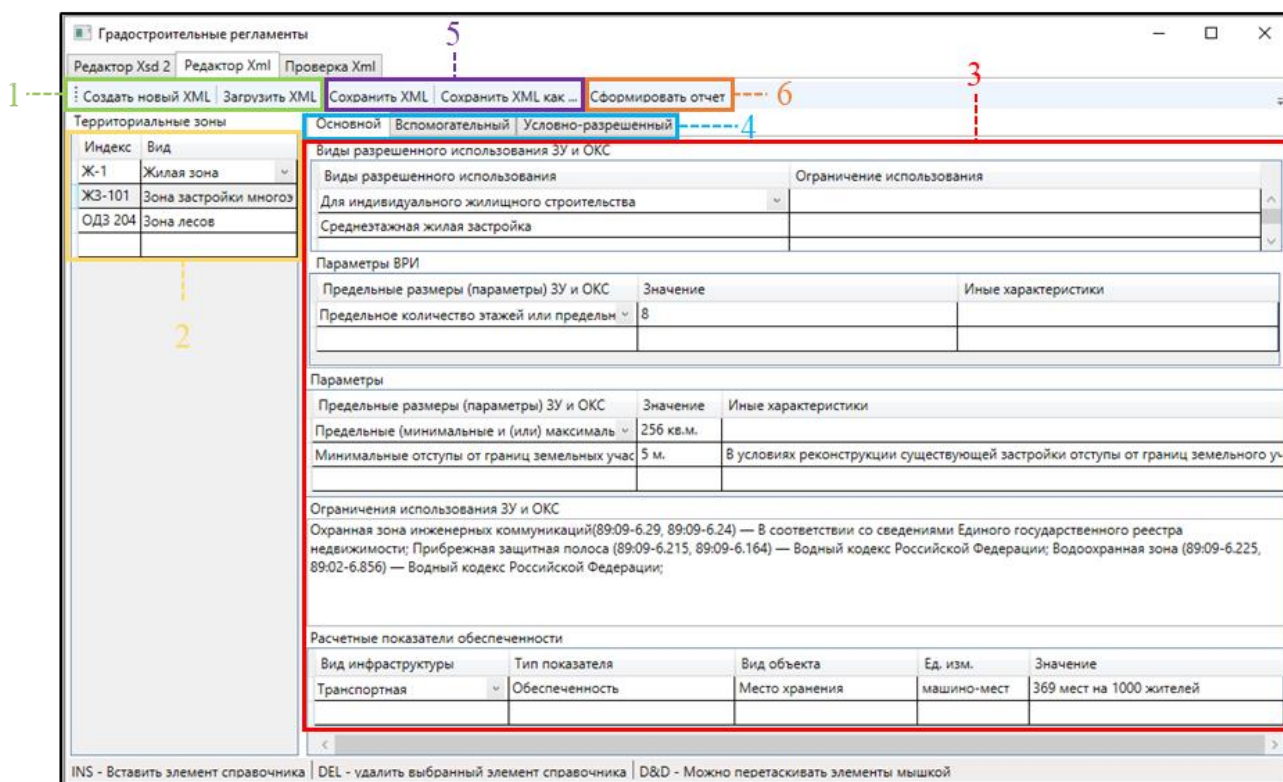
Градостроительные регламенты

Редактор Xsd 2 | Редактор Xml | Проверка Xml

5

1 Создать новый XML | Загрузить XML | Сохранить XML | Сохранить XML как ... | Сформировать отчет 6

3

Территориальные зоны

| Индекс | Вид |
|---|---|
| Ж-1 | Жилая зона |
| ЖЗ-101 | Зона застройки многоэ |
| ОДЗ 204 | Зона лесов |
| | |

2

Основной | Вспомогательный | Условно-разрешенный 4

Виды разрешенного использования ЗУ и ОКС

| Виды разрешенного использования | Ограничение использования |
|---|---|
| Для индивидуального жилищного строительства | |
| Среднеэтажная жилая застройка | |

Параметры ВРИ

| Предельные размеры (параметры) ЗУ и ОКС | Значение | Иные характеристики |
|---|---|---|
| Предельное количество этажей или предельн | 8 | |
| | | |

Параметры

| Предельные размеры (параметры) ЗУ и ОКС | Значение | Иные характеристики |
|---|---|---|
| Предельные (минимальные и (или) максималь | 256 кв.м. | |
| Минимальные отступы от границ земельных учас | 5 м. | В условиях реконструкции существующей застройки отступы от границ земельного уч |
| | | |

Ограничения использования ЗУ и ОКС

Охранная зона инженерных коммуникаций(89:09-6.29, 89:09-6.24) — В соответствии со сведениями Единого государственного реестра недвижимости; Прибрежная защитная полоса (89:09-6.215, 89:09-6.164) — Водный кодекс Российской Федерации; Водоохранная зона (89:09-6.225, 89:02-6.856) — Водный кодекс Российской Федерации;

Расчетные показатели обеспеченности

| Вид инфраструктуры | Тип показателя | Вид объекта | Ед. изм. | Значение |
|---|---|---|---|---|
| Транспортная | Обеспеченность | Место хранения | машино-мест | 369 мест на 1000 жителей |
| | | | | |

INS - Вставить элемент справочника | DEL - удалить выбранный элемент справочника | D&D - Можно перетаскивать элементы мышкой